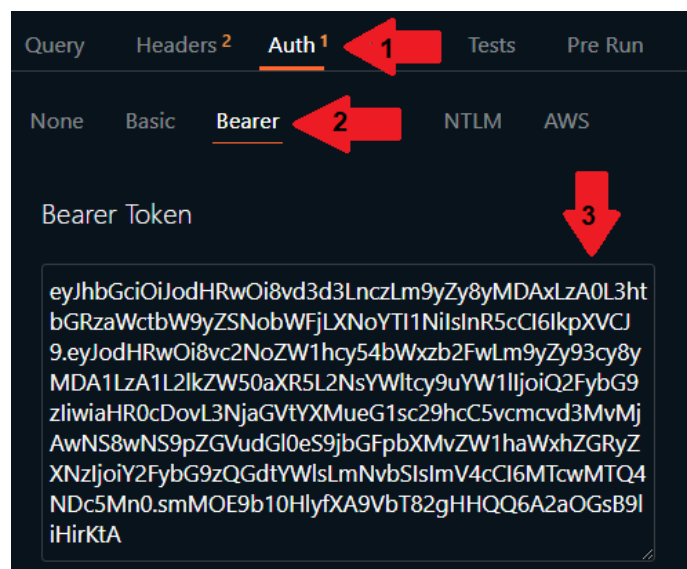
Query Headers 2 Auth 1 1 Tests Pre Run

None Basic Bearer 2 NTLM AWS

Bearer Token 3

eyJhbGciOiJodHRwOi8vd3d3LnczLm9yZy8yMDAxLzA0L3htbGRzaWctbW9yZSNobWFjLXNoYTI1NiIsInR5cCI6IkpXVCJ9.eyJodHRwOi8vc2NoZW1hcy54bWxzb2FwLm9yZy93cy8yMDA1LzA1L2lkZW50aXR5L2NsYWltcy9uYW1lIjoiQ2FybG9zIiwiaHR0cDovL3NjaGVtYXMueG1sc29hcC5vcmcvd3MvMjAwNS8wNS9pZGVudGl0eS9jbGFpbXMvZW1haWxhZGRyZXNzIjoiY2FybG9zQGdtYWlsLmNvbSIsImV4cCI6MTcwMTQ4NDc5Mn0.smMOE9b10HlyfXA9VbT82gHHQQ6A2aOGsB9liHirKtA